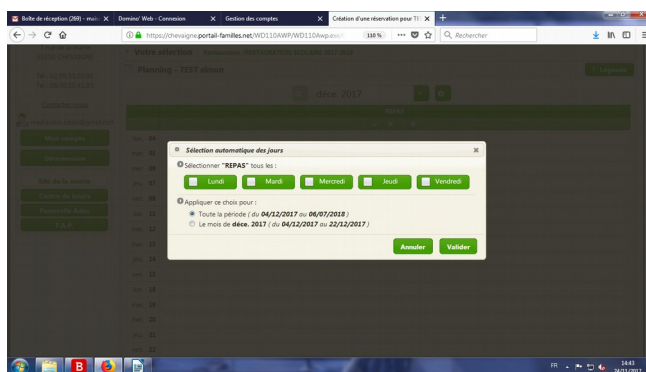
Boîte de réception (269) - mai
Domino' Web - Connexion
Gestion des comptes
Création d'une réservation pour TE
https://chevaigne.portail-familles.net/WD110AWP/WD110Awp.exe/
110 %
Rechercher

Votre sélection
Planning – TEST simon
Légende
déc. 2017
Repas

Sélection automatique des jours
Sélectionner "REPAS" tous les :
Lundi
Mardi
Mercredi
Jeudi
Vendredi
Appliquer ce choix pour :
Toute la période ( du 04/12/2017 au 06/07/2018 )
Le mois de déce. 2017 ( du 04/12/2017 au 22/12/2017 )
Annuler
Valider

FR
14:43
24/11/2017